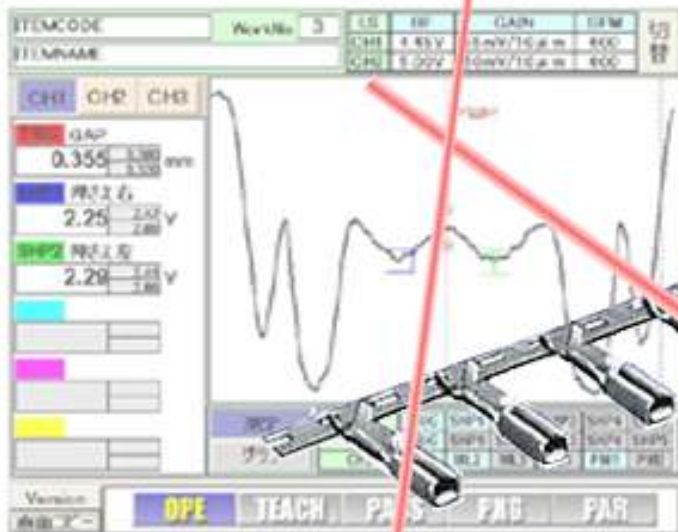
ITEMCODE

ITEMNAME

WorkNo 3

| LS | HI | GAIN | OFW |
|---|---|---|---|
| CH1 | 4.45V | 5mV/10μm | 600 |
| CH2 | 5.02V | 10mV/10μm | 600 |

切替

CH1 CH2 CH3

GAP
0.355 mm

押さえ右
2.25 V

SHP2 押さえ左
2.29 V

Version

OPE TEACH PA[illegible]S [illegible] PAR